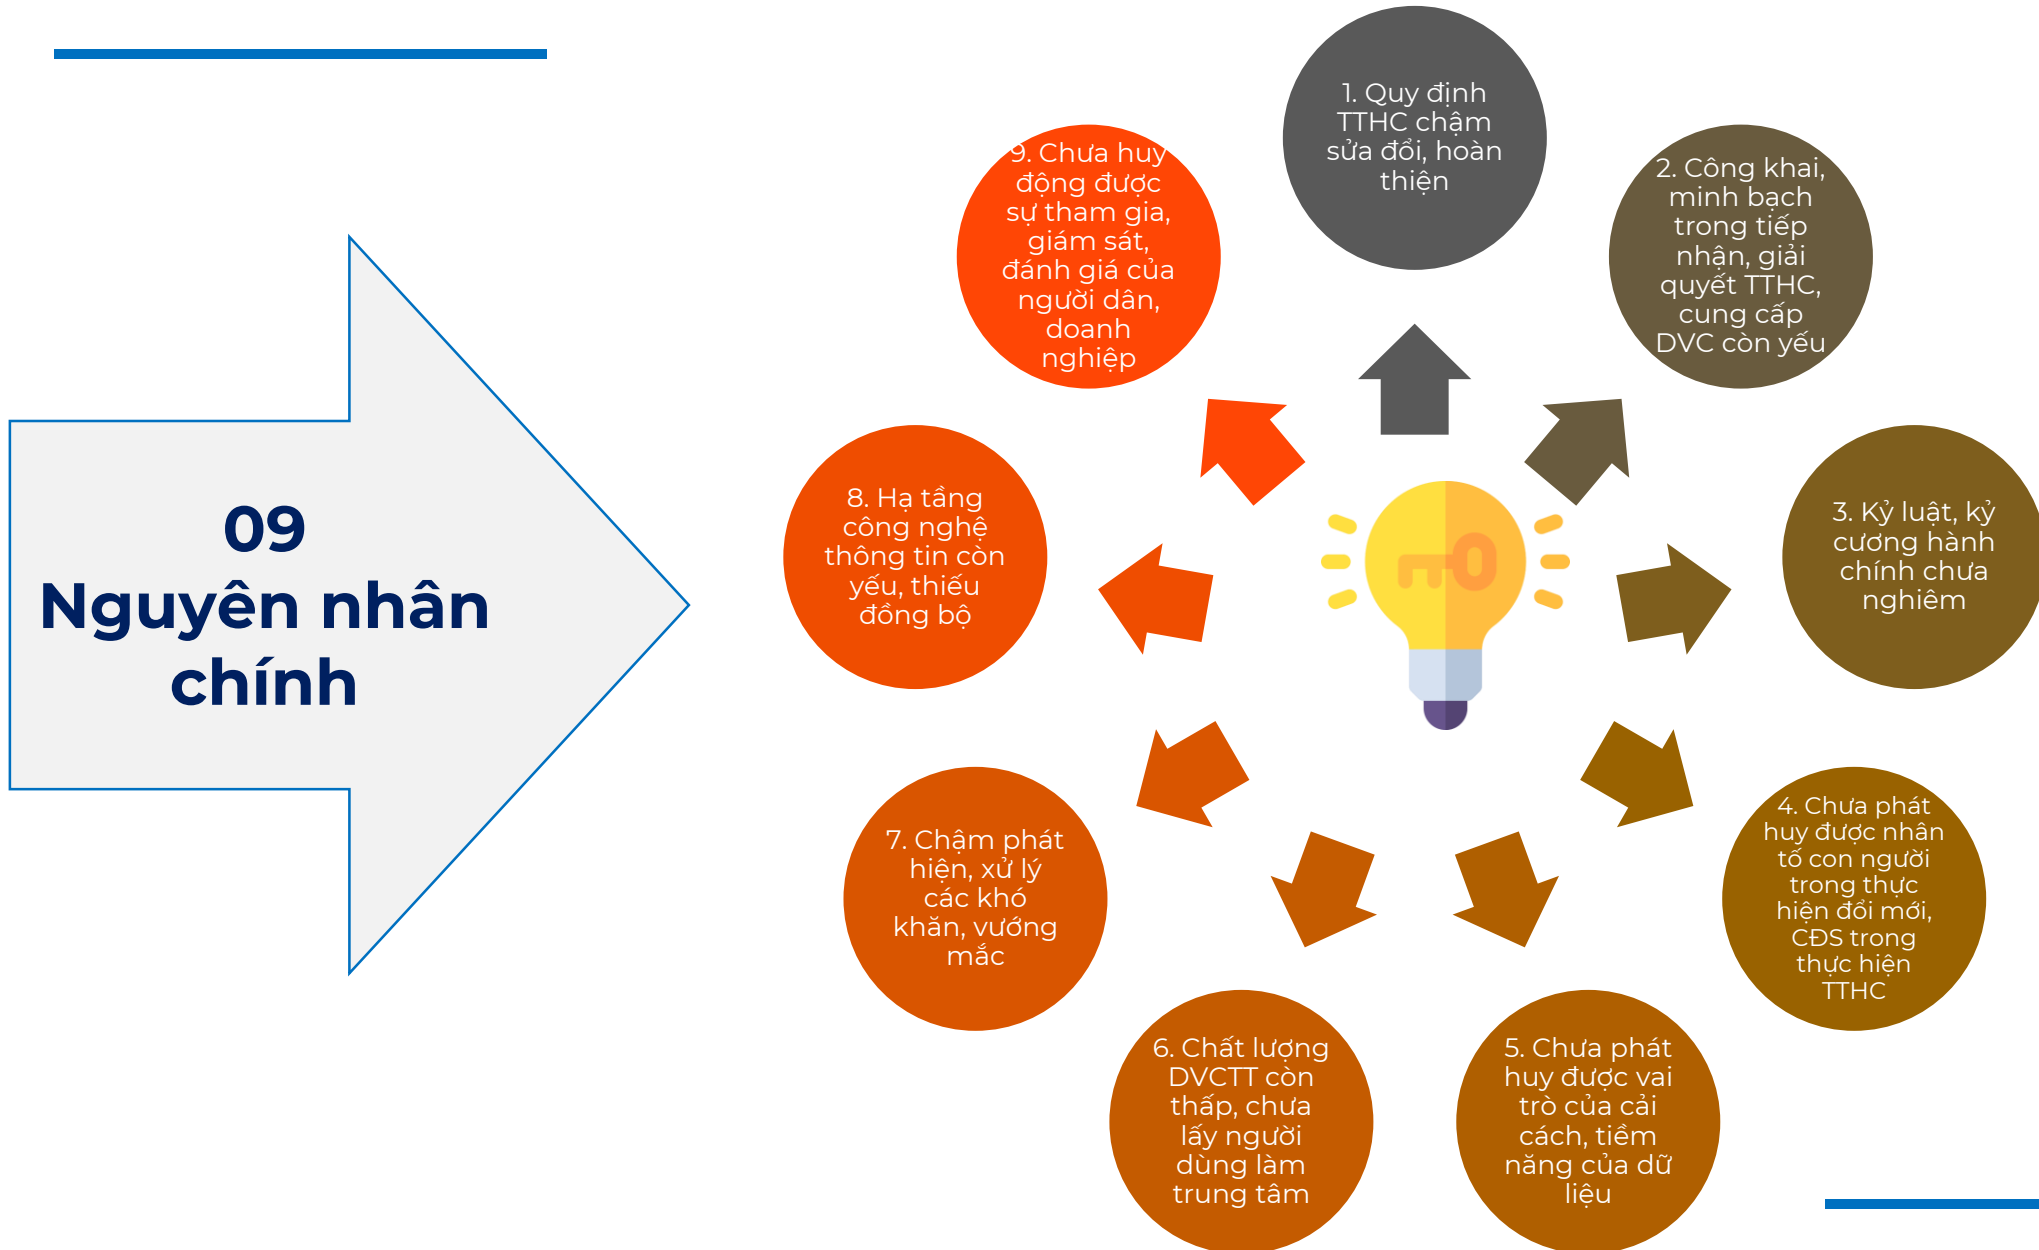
09
Nguyên nhân chính

1. Quy định TTHC chậm sửa đổi, hoàn thiện

2. Công khai, minh bạch trong tiếp nhận, giải quyết TTHC, cung cấp DVC còn yếu

3. Kỷ luật, kỷ cương hành chính chưa nghiêm

4. Chưa phát huy được nhân tố con người trong thực hiện đổi mới, CĐS trong thực hiện TTHC

5. Chưa phát huy được vai trò của cải cách, tiềm năng của dữ liệu

6. Chất lượng DVCTT còn thấp, chưa lấy người dùng làm trung tâm

7. Chậm phát hiện, xử lý các khó khăn, vướng mắc

8. Hạ tầng công nghệ thông tin còn yếu, thiếu đồng bộ

9. Chưa huy động được sự tham gia, giám sát, đánh giá của người dân, doanh nghiệp